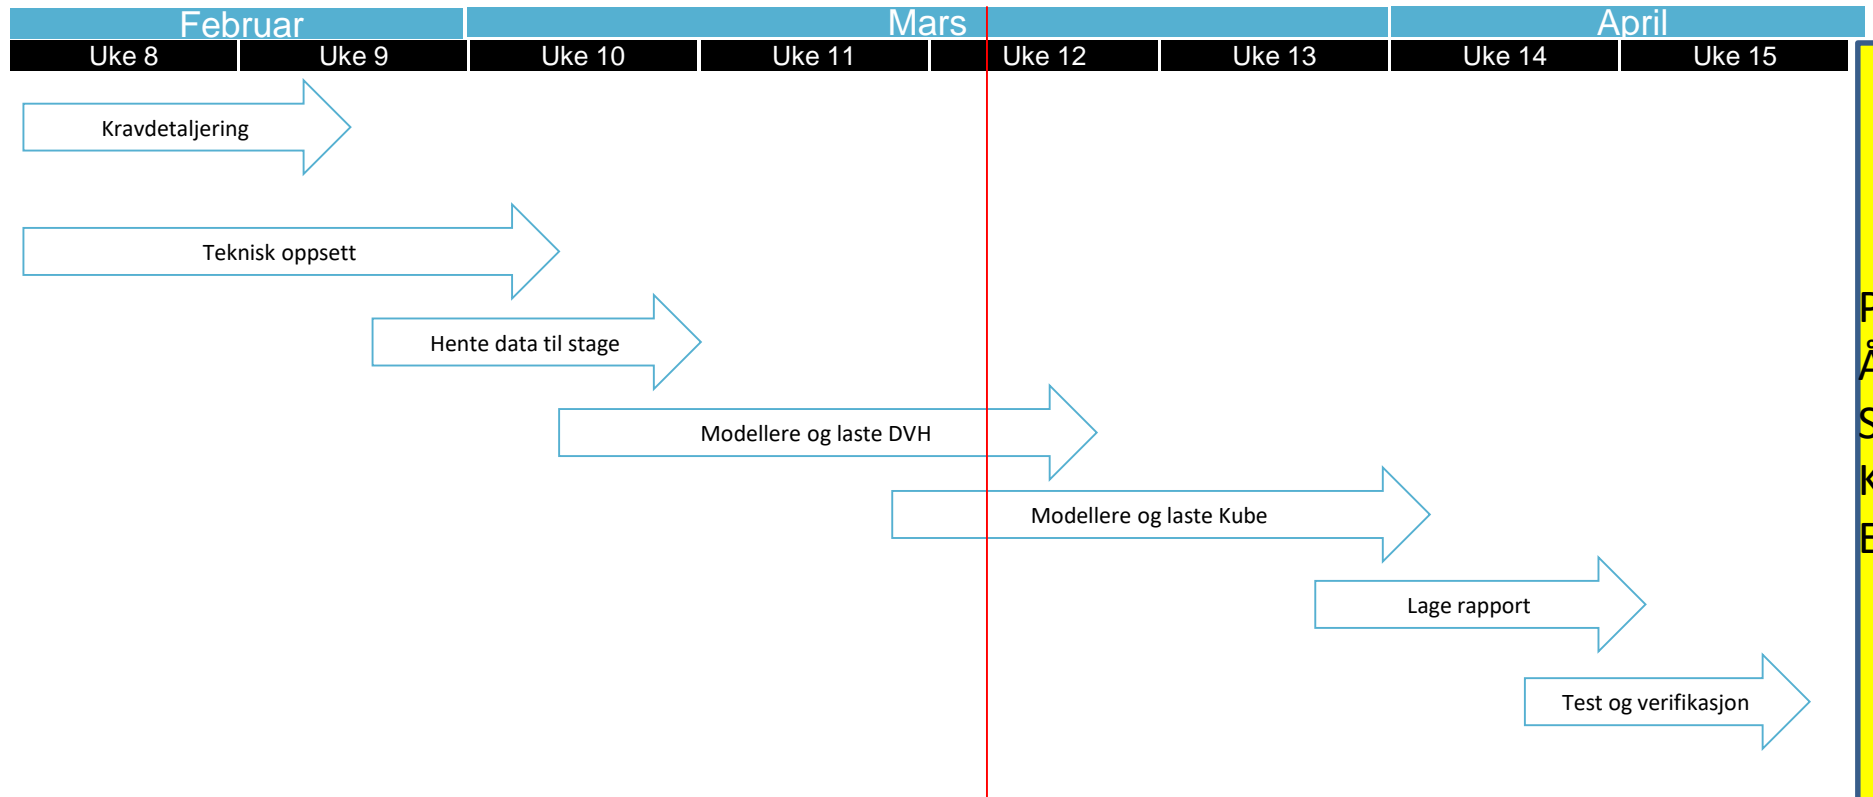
| Februar | | Mars | | | | April | |
|---|---|---|---|---|---|---|---|
| Uke 8 | Uke 9 | Uke 10 | Uke 11 | Uke 12 | Uke 13 | Uke 14 | Uke 15 |

Kravdetaljering

Teknisk oppsett

Hente data til stage

Modellere og laste DVH

Modellere og laste Kube

Lage rapport

Test og verifikasjon

P
Å
S
K
E